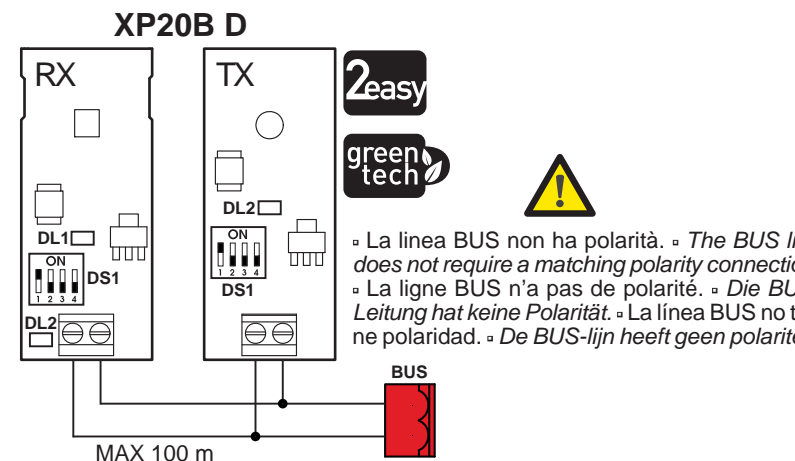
XP20B D

RX

TX

2easy

green tech

DL2

DL1

ON
1 2 3 4
DS1

ON
1 2 3 4
DS1

DL2

▫ La linea BUS non ha polarità. ▫ *The BUS l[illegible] does not require a matching polarity connectio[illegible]*
▫ La ligne BUS n'a pas de polarité. ▫ *Die BU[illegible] Leitung hat keine Polarität.* ▫ La línea BUS no t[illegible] ne polaridad. ▫ *De BUS-lijn heeft geen polarit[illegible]*

BUS

MAX 100 m